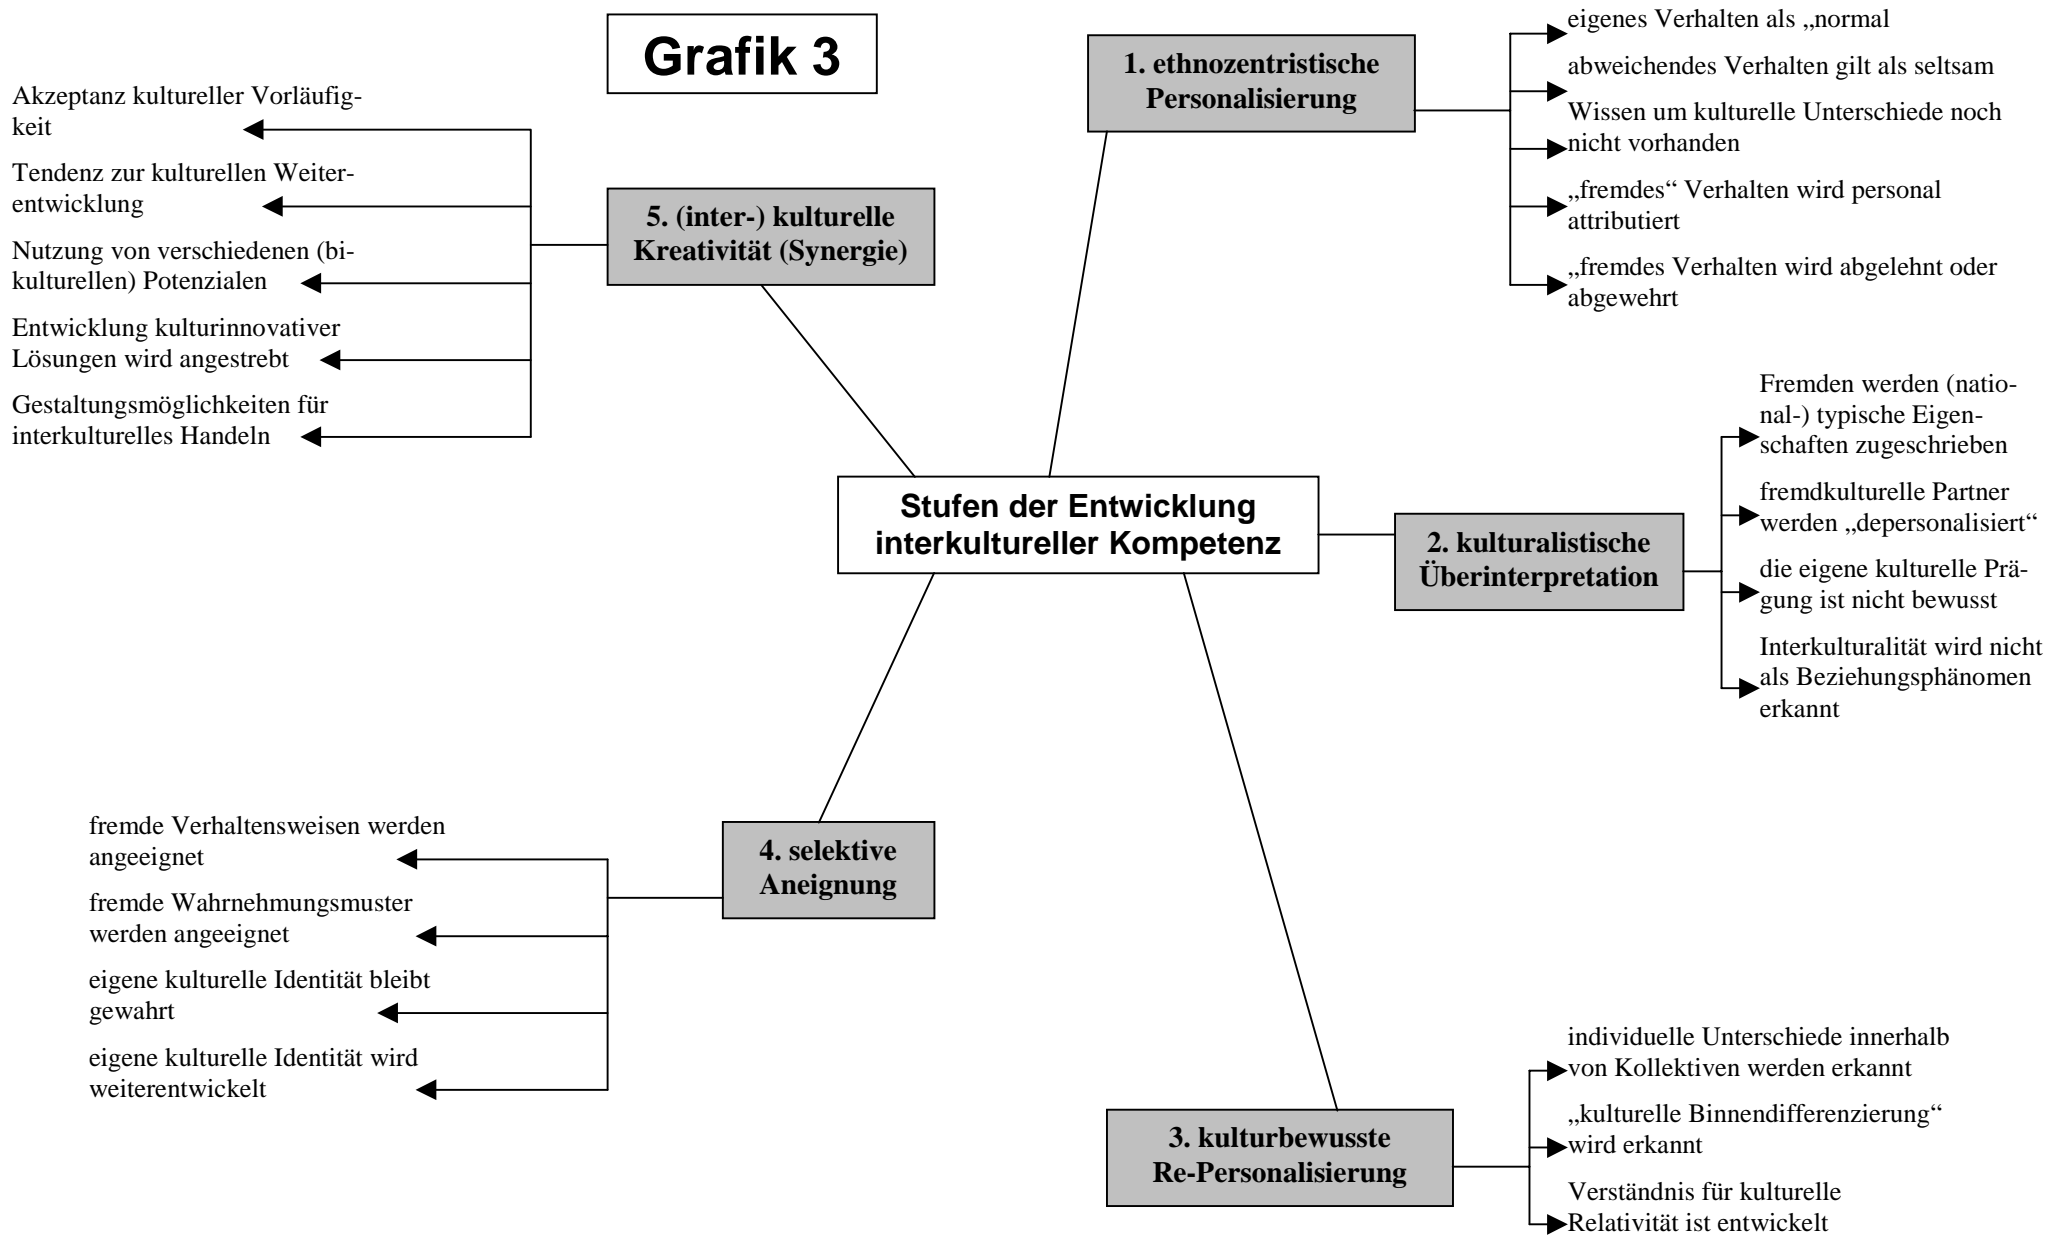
Grafik 3

1. ethnozentristische Personalisierung

eigenes Verhalten als „normal

abweichendes Verhalten gilt als seltsam

Wissen um kulturelle Unterschiede noch nicht vorhanden

„fremdes“ Verhalten wird personal attributiert

„fremdes Verhalten wird abgelehnt oder abgewehrt

5. (inter-) kulturelle Kreativität (Synergie)

Akzeptanz kultureller Vorläufigkeit

Tendenz zur kulturellen Weiterentwicklung

Nutzung von verschiedenen (bikulturellen) Potenzialen

Entwicklung kulturinnovativer Lösungen wird angestrebt

Gestaltungsmöglichkeiten für interkulturelles Handeln

Stufen der Entwicklung interkultureller Kompetenz

2. kulturalistische Überinterpretation

Fremden werden (national-) typische Eigenschaften zugeschrieben

fremdkulturelle Partner werden „depersonalisiert“

die eigene kulturelle Prägung ist nicht bewusst

Interkulturalität wird nicht als Beziehungsphänomen erkannt

4. selektive Aneignung

fremde Verhaltensweisen werden angeeignet

fremde Wahrnehmungsmuster werden angeeignet

eigene kulturelle Identität bleibt gewahrt

eigene kulturelle Identität wird weiterentwickelt

3. kulturbewusste Re-Personalisierung

individuelle Unterschiede innerhalb von Kollektiven werden erkannt

„kulturelle Binnendifferenzierung“ wird erkannt

Verständnis für kulturelle Relativität ist entwickelt